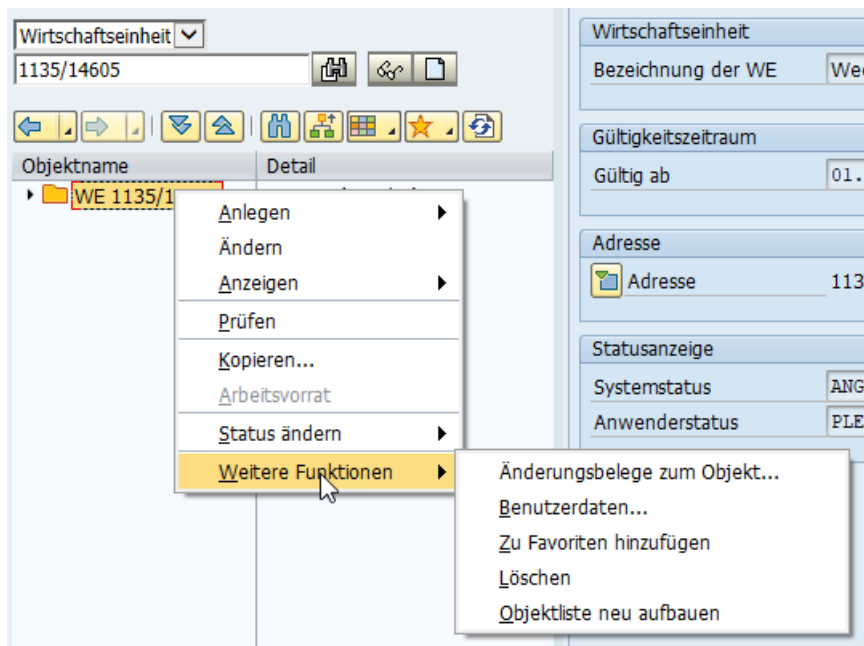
Wirtschaftseinheit
1135/14605

Objektname | Detail
WE 1135/1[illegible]

Anlegen
Ändern
Anzeigen
Prüfen
Kopieren...
Arbeitsvorrat
Status ändern
Weitere Funktionen

Änderungsbelege zum Objekt...
Benutzerdaten...
Zu Favoriten hinzufügen
Löschen
Objektliste neu aufbauen

Wirtschaftseinheit
Bezeichnung der WE | Wec

Gültigkeitszeitraum
Gültig ab | 01.

Adresse
Adresse | 113

Statusanzeige
Systemstatus | ANG
Anwenderstatus | PLE